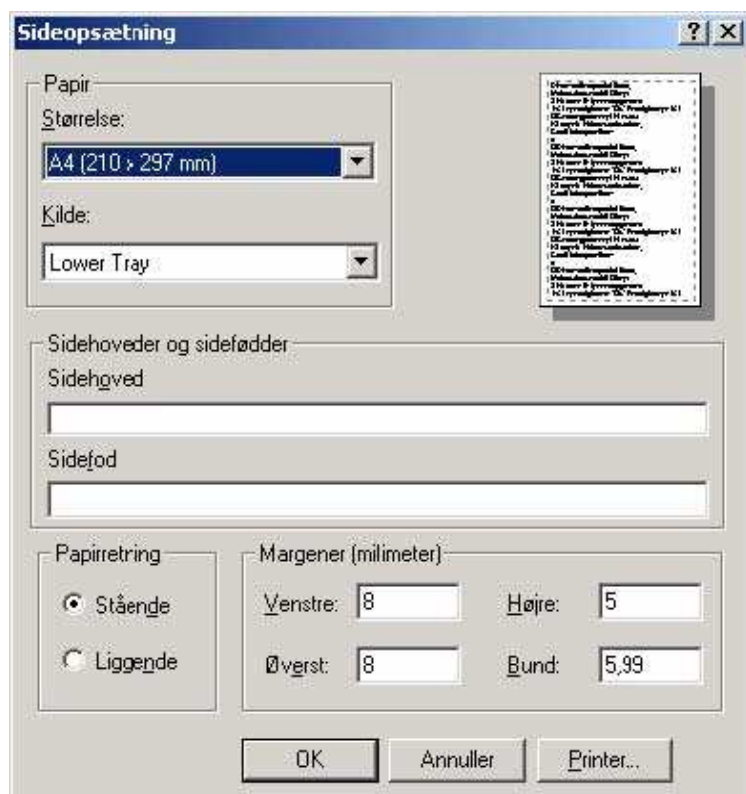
Sideopsætning

?

X

Papir

Størrelse:

A4 (210 x 297 mm)

Kilde:

Lower Tray

Sidehoveder og sidefødder

Sidehoved

Sidefod

Papirretning

Stående

Liggende

Margener (milimeter)

Venstre: 8

Højre: 5

Øverst: 8

Bund: 5,99

OK

Annuller

Printer...